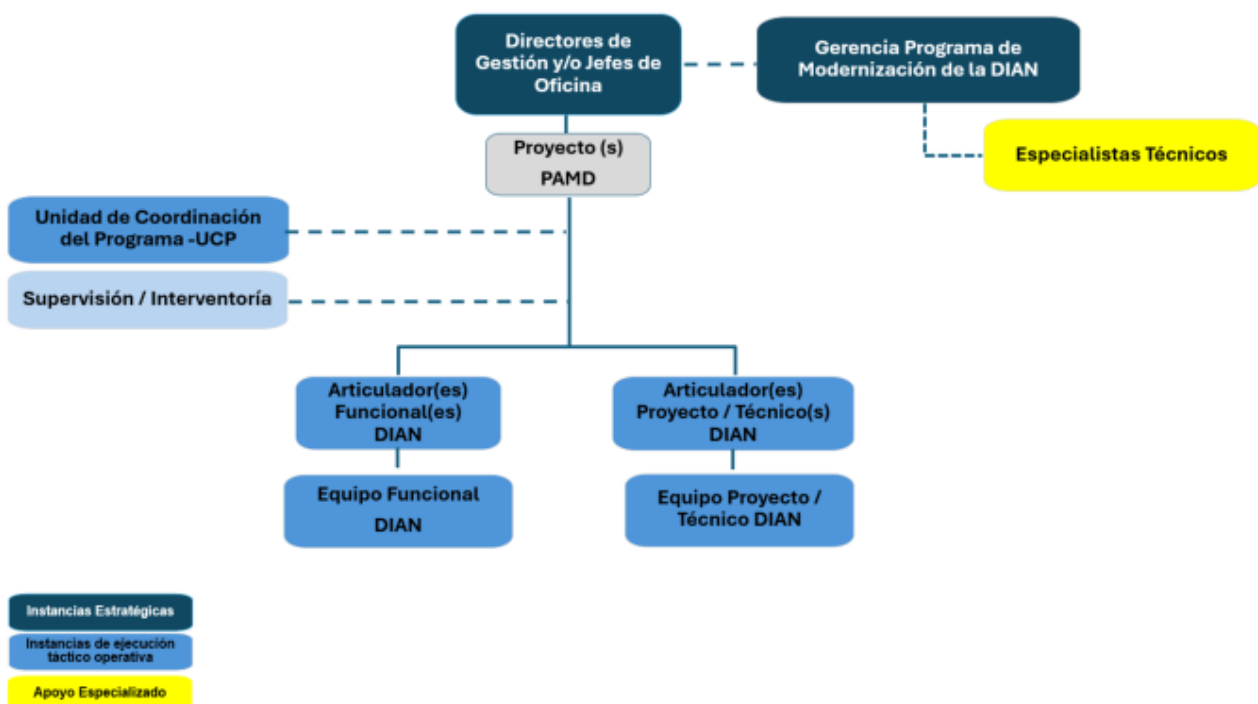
Directores de Gestión y/o Jefes de Oficina

Gerencia Programa de Modernización de la DIAN

Proyecto (s)
PAMD

Especialistas Técnicos

Unidad de Coordinación del Programa -UCP

Supervisión / Interventoría

Articulador(es) Funcional(es) DIAN

Articulador(es) Proyecto / Técnico(s) DIAN

Equipo Funcional DIAN

Equipo Proyecto / Técnico DIAN

Instancias Estratégicas

Instancias de ejecución táctico operativa

Apoyo Especializado